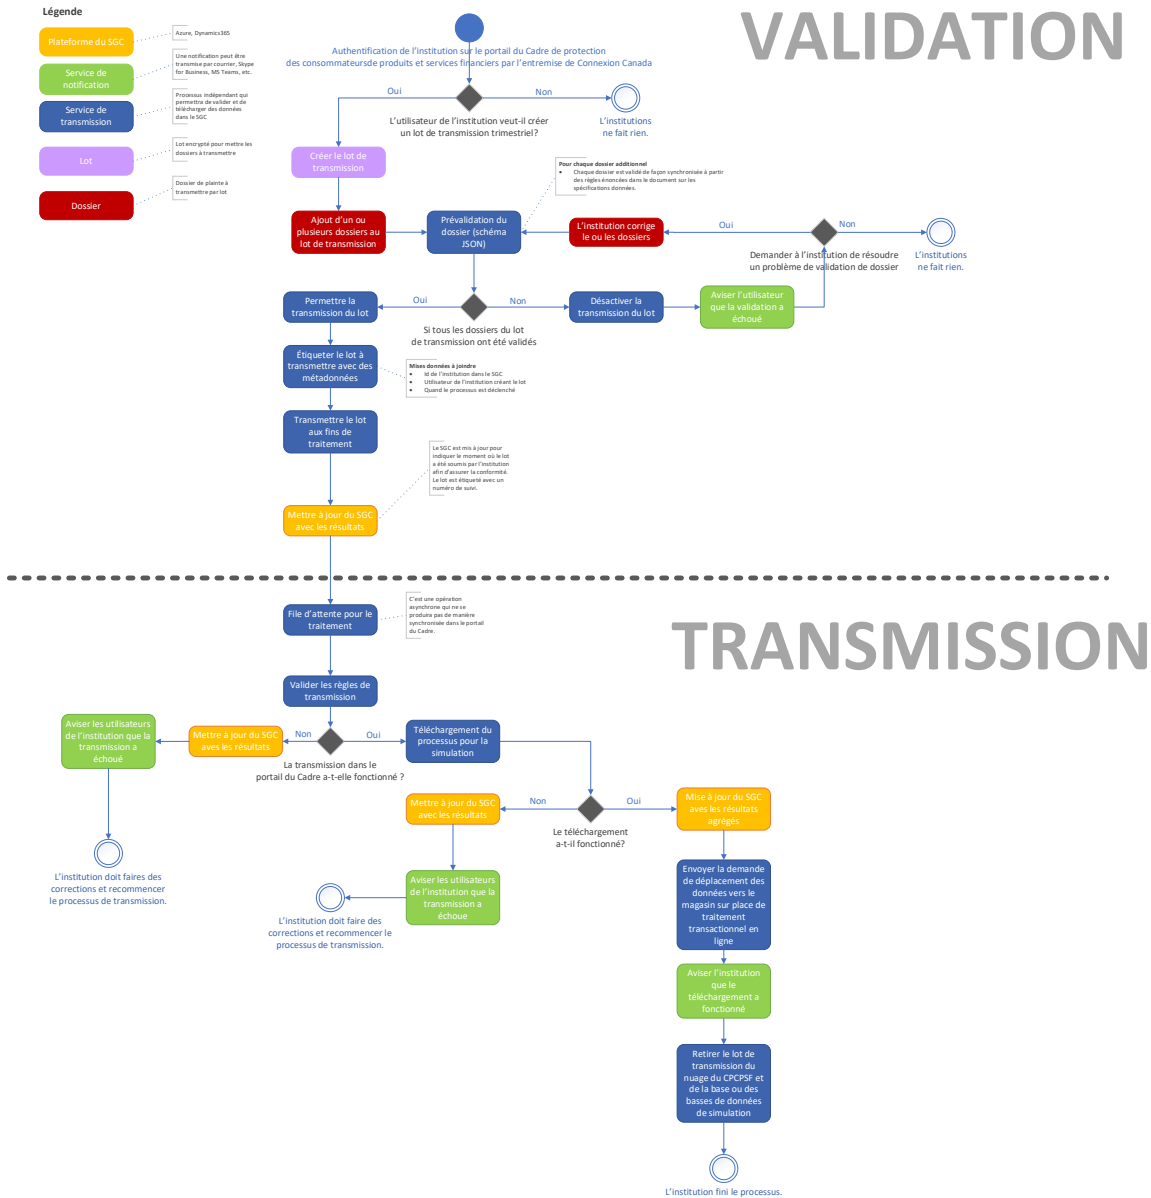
Légende

Plateforme du SGC

Azure, Dynamics365

Service de notification

Une notification peut être transmise par courrier, Skype for Business, MS Teams, etc.

Service de transmission

Processus indépendant qui permettra de valider et de télécharger des données dans le SGC

Lot

Lot encrypté pour mettre les dossiers à transmettre

Dossier

Dossier de plainte à transmettre par lot

VALIDATION

Authentification de l'institution sur le portail du Cadre de protection des consommateursde produits et services financiers par l'entremise de Connexion Canada

Oui

Non

L'utilisateur de l'institution veut-il créer un lot de transmission trimestriel?

L'institutions ne fait rien.

Créer le lot de transmission

Pour chaque dossier additionnel
• Chaque dossier est validé de façon synchronisée à partir des règles énoncées dans le document sur les spécifications données.

Ajout d'un ou plusieurs dossiers au lot de transmission

Prévalidation du dossier (schéma JSON)

L'institution corrige le ou les dossiers

Oui

Non

Demander à l'institution de résoudre un problème de validation de dossier

L'institutions ne fait rien.

Permettre la transmission du lot

Oui

Non

Désactiver la transmission du lot

Aviser l'utilisateur que la validation a échoué

Si tous les dossiers du lot de transmission ont été validés

Étiqueter le lot à transmettre avec des métadonnées

Mises données à joindre
• Id de l'institution dans le SGC
• Utilisateur de l'institution créant le lot
• Quand le processus est déclenché

Transmettre le lot aux fins de traitement

Le SGC est mis à jour pour indiquer le moment où le lot a été soumis par l'institution afin d'assurer la conformité. Le lot est étiqueté avec un numéro de suivi.

Mettre à jour du SGC avec les résultats

File d'attente pour le traitement

C'est une opération asynchrone qui ne se produira pas de manière synchroniséе dans le portail du Cadre.

TRANSMISSION

Valider les règles de transmission

Aviser les utilisateurs de l'institution que la transmission a échoué

Mettre à jour du SGC aves les résultats

Non

Oui

Téléchargement du processus pour la simulation

La transmission dans le portail du Cadre a-t-elle fonctionné ?

Mettre à jour du SGC avec les résultats

Non

Oui

Mise à jour du SGC aves les résultats agrégés

Le téléchargement a-t-il fonctionné?

L'institution doit faires des corrections et recommencer le processus de transmission.

Aviser les utilisateurs de l'institution que la transmission a échoue

L'institution doit faire des corrections et recommencer le processus de transmission.

Envoyer la demande de déplacement des données vers le magasin sur place de traitement transactionnel en ligne

Aviser l'institution que le téléchargement a fonctionné

Retirer le lot de transmission du nuage du CPCPSF et de la base ou des basses de données de simulation

L'institution fini le processus.